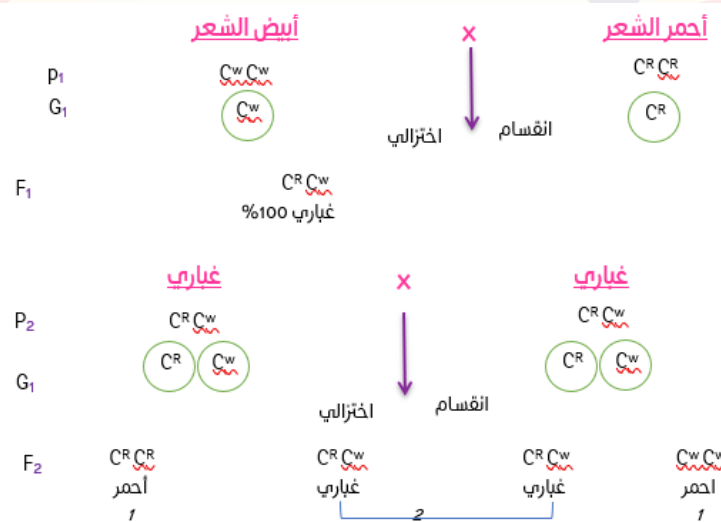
أحمر الشعر × أبيض الشعر

$P_1$ $C^R C^R$ $C^w C^w$

$G_1$ $C^R$ $C^w$

انقسام اختزالي

$F_1$ $C^R C^w$

غباري 100%

غباري × غباري

$P_2$ $C^R C^w$ $C^R C^w$

$G_1$ $C^R$ $C^w$ $C^R$ $C^w$

انقسام اختزالي

$F_2$ $C^w C^w$ $C^R C^w$ $C^R C^w$ $C^R C^R$

احمر غباري غباري أحمر

1 2 1